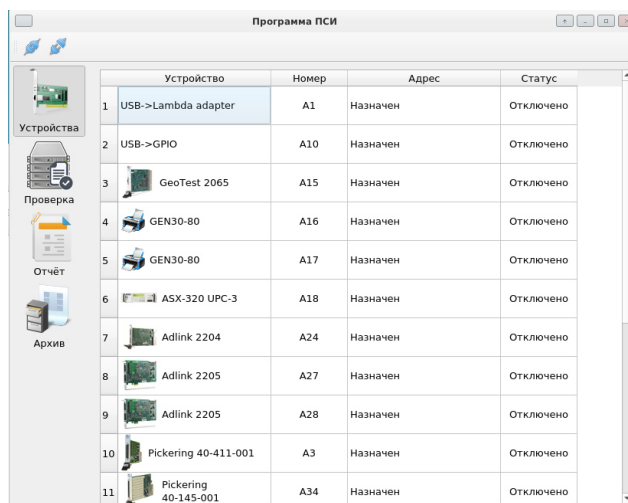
Программа ПСИ

Устройства

Проверка

Отчёт

Архив

|  | Устройство | Номер | Адрес | Статус |
|---|---|---|---|---|
| 1 | USB->Lambda adapter | A1 | Назначен | Отключено |
| 2 | USB->GPIO | A10 | Назначен | Отключено |
| 3 | GeoTest 2065 | A15 | Назначен | Отключено |
| 4 | GEN30-80 | A16 | Назначен | Отключено |
| 5 | GEN30-80 | A17 | Назначен | Отключено |
| 6 | ASX-320 UPC-3 | A18 | Назначен | Отключено |
| 7 | Adlink 2204 | A24 | Назначен | Отключено |
| 8 | Adlink 2205 | A27 | Назначен | Отключено |
| 9 | Adlink 2205 | A28 | Назначен | Отключено |
| 10 | Pickering 40-411-001 | A3 | Назначен | Отключено |
| 11 | Pickering 40-145-001 | A34 | Назначен | Отключено |